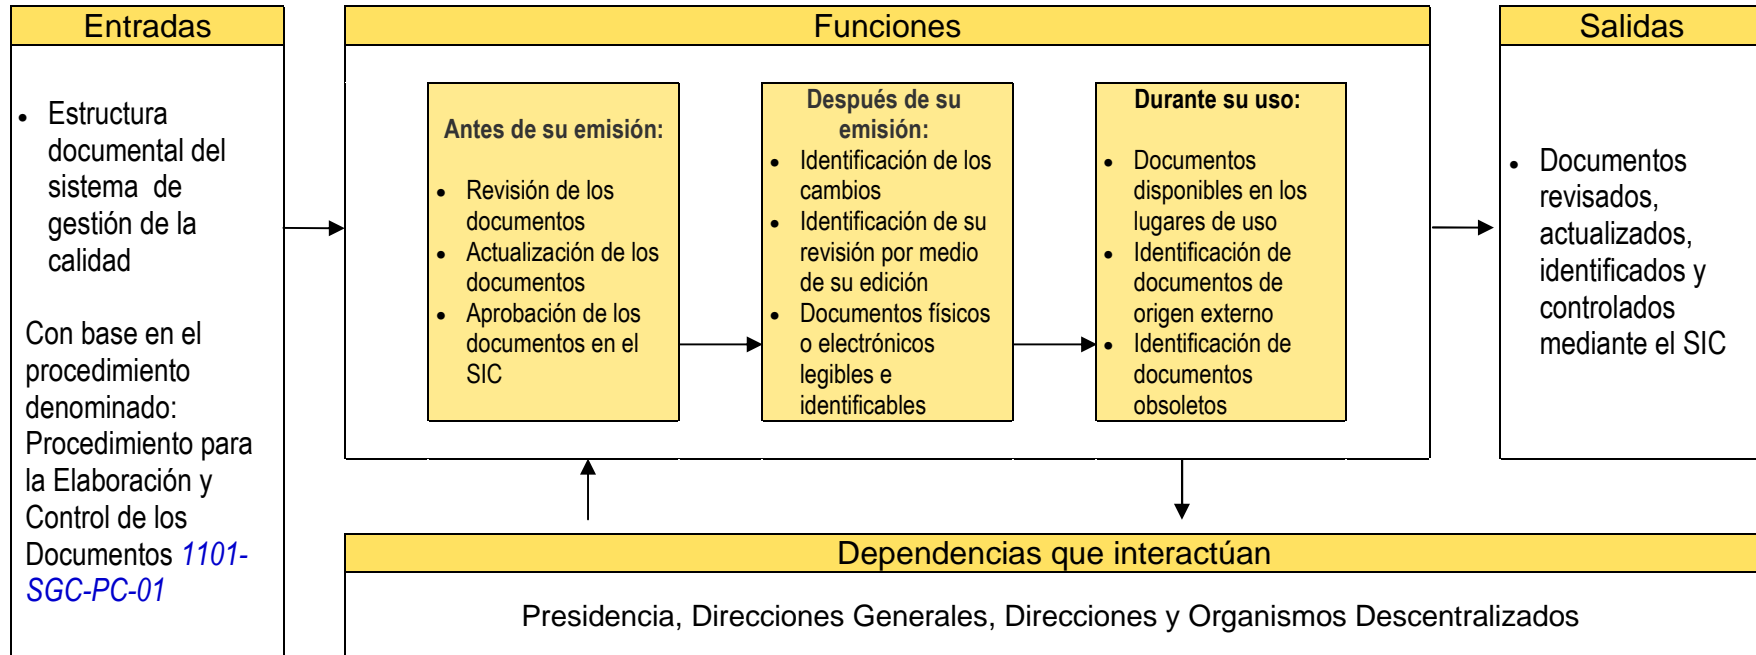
Entradas

- Estructura documental del sistema de gestión de la calidad

Con base en el procedimiento denominado: Procedimiento para la Elaboración y Control de los Documentos 1101-SGC-PC-01

Funciones

Antes de su emisión:

- Revisión de los documentos
- Actualización de los documentos
- Aprobación de los documentos en el SIC

Después de su emisión:

- Identificación de los cambios
- Identificación de su revisión por medio de su edición
- Documentos físicos o electrónicos legibles e identificables

Durante su uso:

- Documentos disponibles en los lugares de uso
- Identificación de documentos de origen externo
- Identificación de documentos obsoletos

Salidas

- Documentos revisados, actualizados, identificados y controlados mediante el SIC

Dependencias que interactúan

Presidencia, Direcciones Generales, Direcciones y Organismos Descentralizados